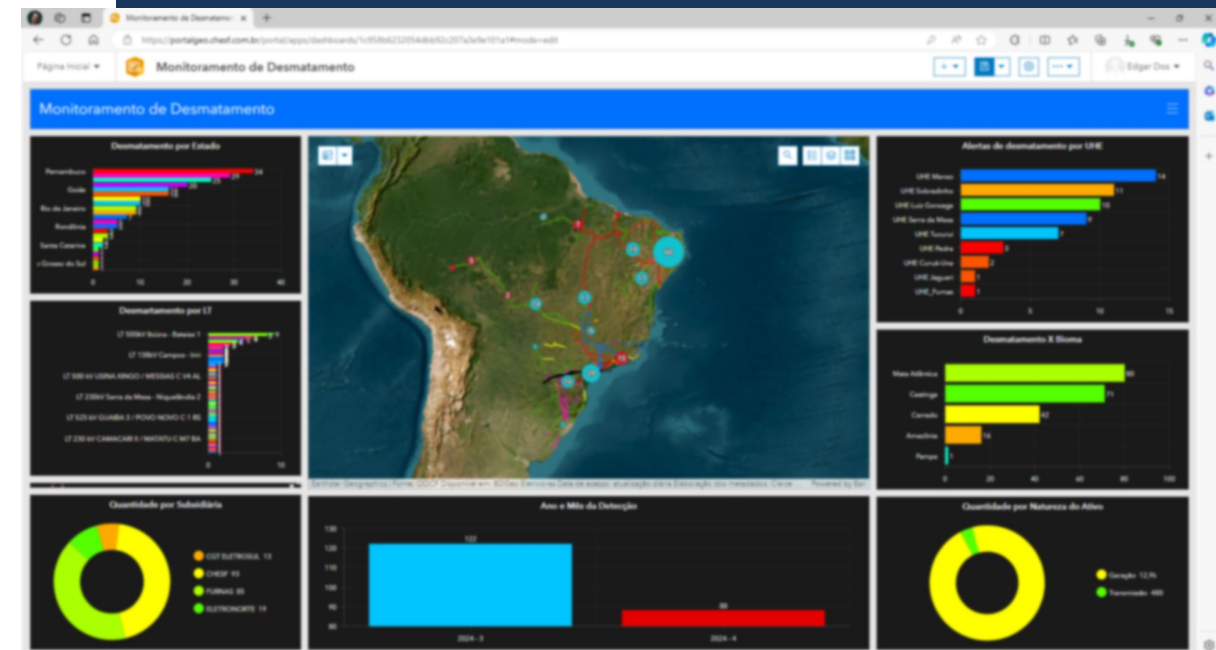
Monitoramento de Desmatamento

https://portalgeo.chesf.com.br/portal/apps/dashboards/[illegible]#mode=edit

Página Inicial

Monitoramento de Desmatamento

Edgar Dos

Monitoramento de Desmatamento

Desmatamento por Estado

Pernambuco
Goiás
Rio de Janeiro
Rondônia
Santa Catarina
Grosso do Sul

34
25
20

0 10 20 30 40

Desmatamento por LT

LT 500kV Xingu - Estreito 1
LT 138kV Campos - Iriri
LT 500 kV USINA XINGO / MESSIAS C V4 AL
LT 230kV Serra da Mesa - Niquelândia 2
LT 525 kV GUAIBA 3 / POVO NOVO C 1 RS
LT 230 kV CAMACARI II / MATATU C M1 BA

0 10

Quantidade por Subsidiária

CGT ELETROSUL 13
CHESF 93
FURNAS 85
ELETRONORTE 19

Esri, HERE, Garmin, FAO, NOAA, USGS | Fonte: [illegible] Powered by Esri

Ano e Mês da Detecção

122
88

130
120
110
100
90
80

2024 - 3
2024 - 4

Alertas de desmatamento por UHE

UHE Manso
UHE Sobradinho
UHE Luiz Gonzaga
UHE Serra da Mesa
UHE Tucuruí
UHE Pedra
UHE Curuá-Una
UHE Jaguari
UHE_Furnas

14
11
10
9
7
3
2
1
1

0 5 10 15

Desmatamento X Bioma

Mata Atlântica
Caatinga
Cerrado
Amazônia
Pampa

80
71
42
16
1

0 20 40 60 80 100

Quantidade por Natureza do Ativo

Geração 12,9k
Transmissão 480